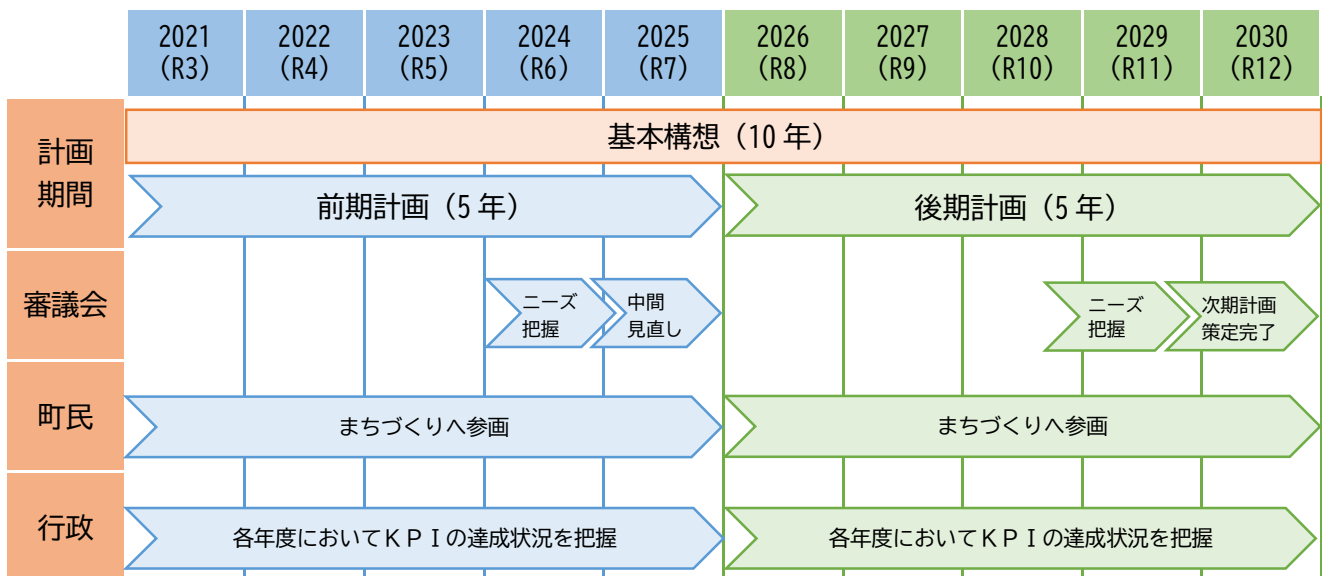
| | 2021 (R3) | 2022 (R4) | 2023 (R5) | 2024 (R6) | 2025 (R7) | 2026 (R8) | 2027 (R9) | 2028 (R10) | 2029 (R11) | 2030 (R12) |
|---|---|---|---|---|---|---|---|---|---|---|
| 計画期間 | 基本構想（10 年） | | | | | | | | | |
| | 前期計画（5 年） | | | | | 後期計画（5 年） | | | | |
| 審議会 | | | | ニーズ把握 | 中間見直し | | | | ニーズ把握 | 次期計画策定完了 |
| 町民 | まちづくりへ参画 | | | | | まちづくりへ参画 | | | | |
| 行政 | 各年度においてＫＰＩの達成状況を把握 | | | | | 各年度においてＫＰＩの達成状況を把握 | | | | |